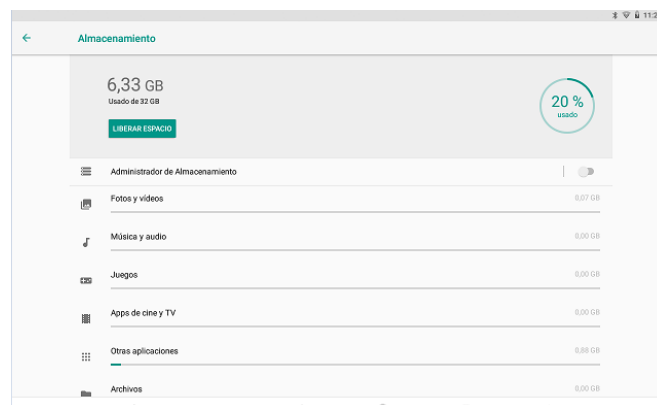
11:2

Almacenamiento

6,33 GB
Usado de 32 GB

LIBERAR ESPACIO

20 %
usado

Administrador de Almacenamiento

Fotos y videos
0,07 GB

Música y audio
0,00 GB

Juegos
0,00 GB

Apps de cine y TV
0,00 GB

Otras aplicaciones
0,86 GB

Archivos
0,00 GB